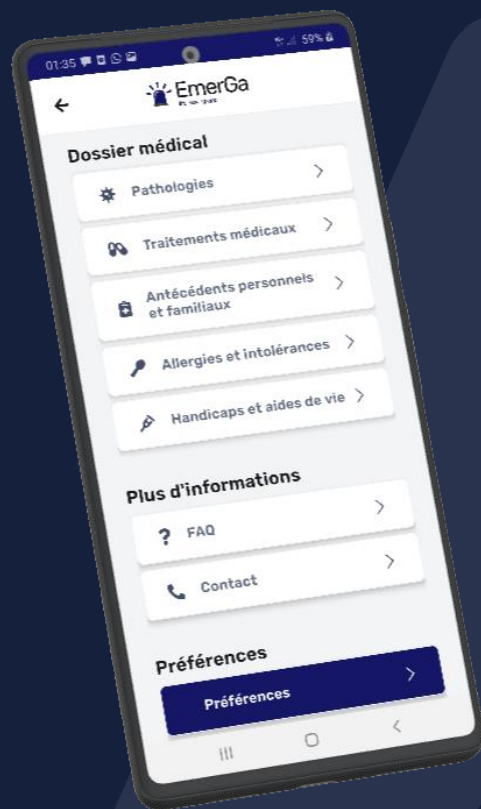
01:35 59%

EmerGa

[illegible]

Dossier médical

Pathologies

Traitements médicaux

Antécédents personnels et familiaux

Allergies et intolérances

Handicaps et aides de vie

Plus d'informations

FAQ

Contact

Préférences

Préférences